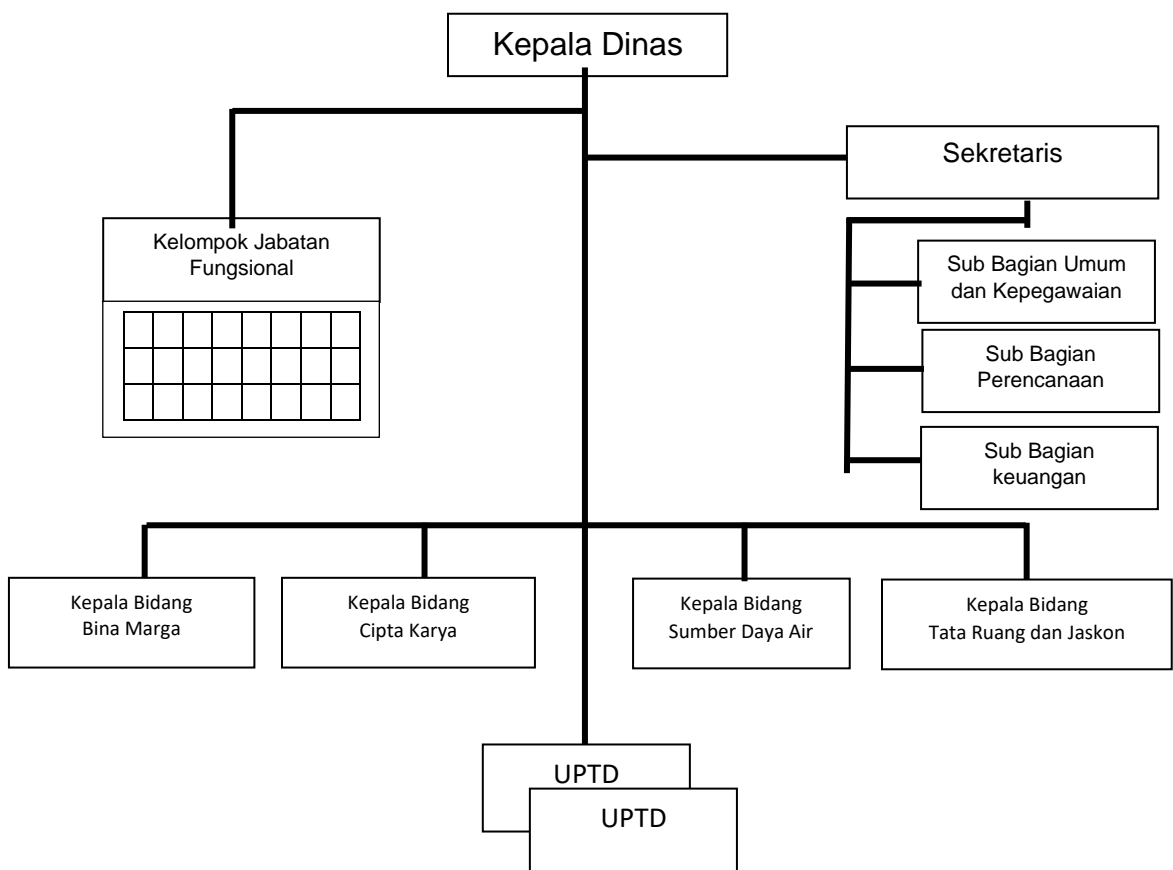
Kepala Dinas

Sekretaris

Kelompok Jabatan Fungsional

Sub Bagian Umum dan Kepegawaian

Sub Bagian Perencanaan

Sub Bagian keuangan

Kepala Bidang Bina Marga

Kepala Bidang Cipta Karya

Kepala Bidang Sumber Daya Air

Kepala Bidang Tata Ruang dan Jaskon

UPTD

UPTD